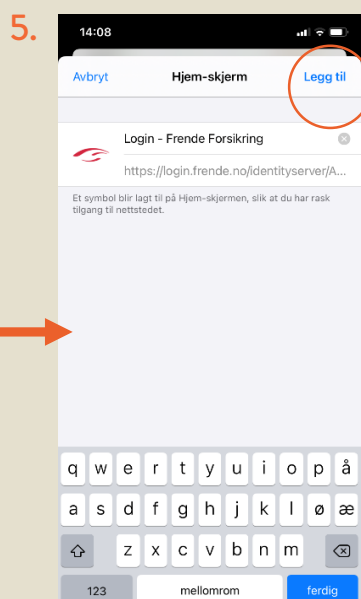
5.

14:08

Avbryt

Hjem-skjerm

Legg til

Login - Frende Forsikring

https://login.frende.no/identityserver/A...

Et symbol blir lagt til på Hjem-skjermen, slik at du har rask tilgang til nettstedet.

q w e r t y u i o p å

a s d f g h j k l ø æ

z x c v b n m

123

mellomrom

ferdig